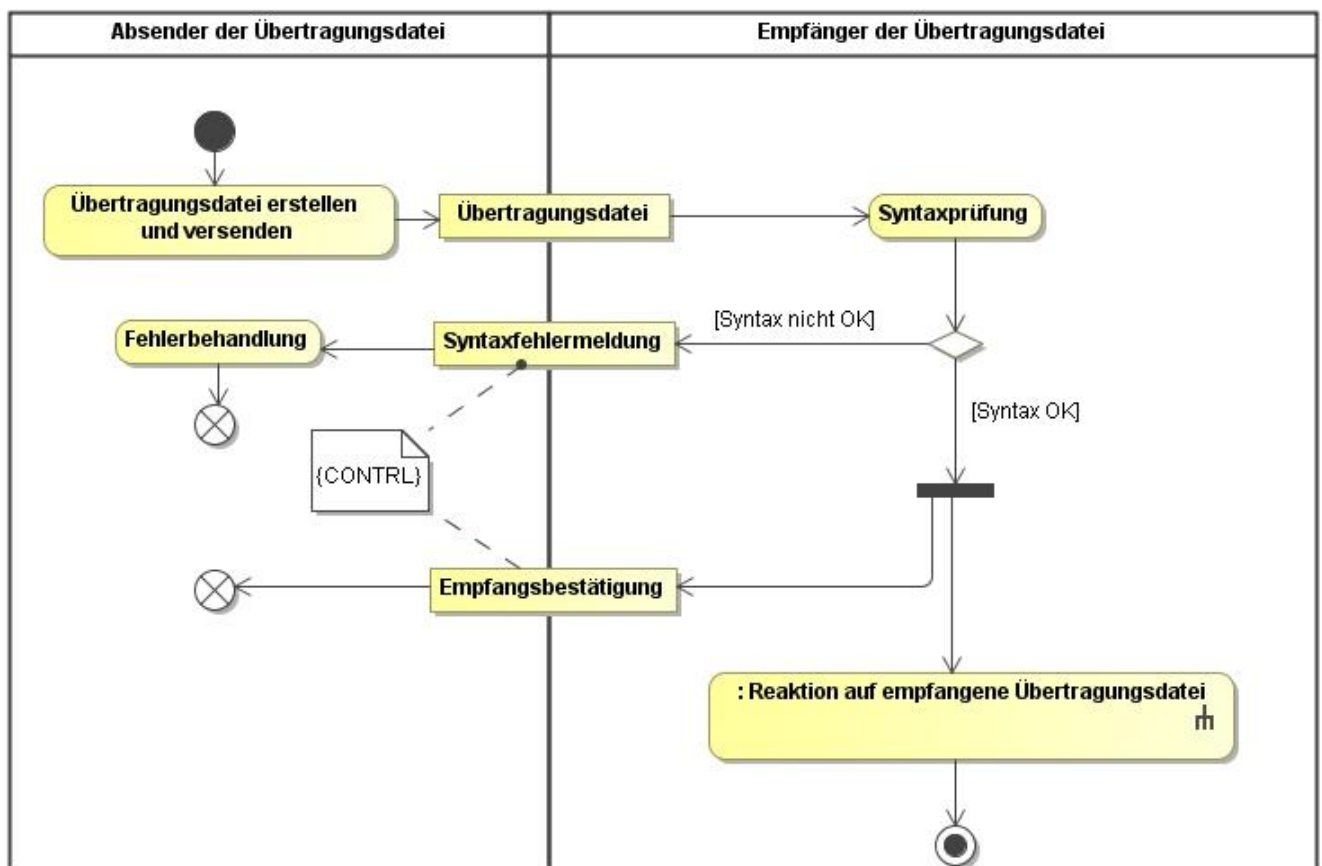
Absender der Übertragungsdatei

Empfänger der Übertragungsdatei

Übertragungsdatei erstellen und versenden

Übertragungsdatei

Syntaxprüfung

[Syntax nicht OK]

Fehlerbehandlung

Syntaxfehlermeldung

[Syntax OK]

{CONTRL}

Empfangsbestätigung

: Reaktion auf empfangene Übertragungsdatei